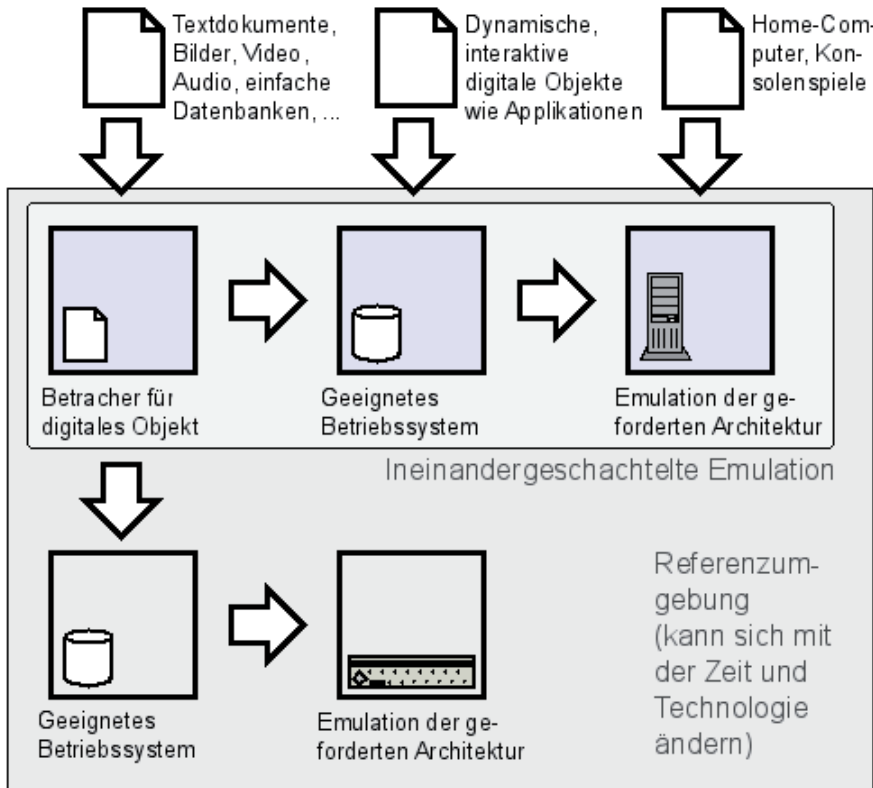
Textdokumente, Bilder, Video, Audio, einfache Datenbanken, ...

Dynamische, interaktive digitale Objekte wie Applikationen

Home-Computer, Konsolenspiele

Betracher für digitales Objekt

Geeignetes Betriebssystem

Emulation der geforderten Architektur

Ineinandergeschachtelte Emulation

Geeignetes Betriebssystem

Emulation der geforderten Architektur

Referenzumgebung (kann sich mit der Zeit und Technologie ändern)